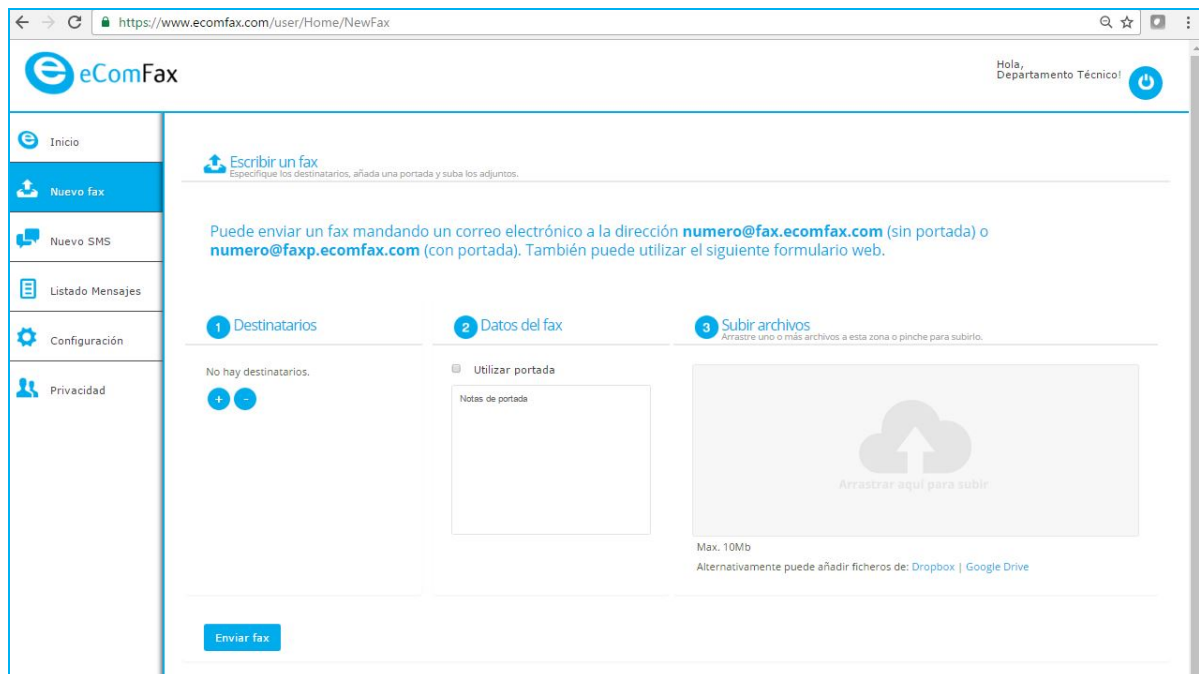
https://www.ecomfax.com/user/Home/NewFax

eComFax

Hola,
Departamento Técnico!

Inicio
Nuevo fax
Nuevo SMS
Listado Mensajes
Configuración
Privacidad

Escribir un fax
Especifique los destinatarios, añada una portada y suba los adjuntos.

Puede enviar un fax mandando un correo electrónico a la dirección **numero@fax.ecomfax.com** (sin portada) o **numero@faxp.ecomfax.com** (con portada). También puede utilizar el siguiente formulario web.

1 Destinatarios

No hay destinatarios.

+ -

2 Datos del fax

Utilizar portada

Notas de portada

3 Subir archivos
Arrastre uno o más archivos a esta zona o pinche para subirlo.

Arrastrar aquí para subir

Max. 10Mb
Alternativamente puede añadir ficheros de: Dropbox | Google Drive

Enviar fax